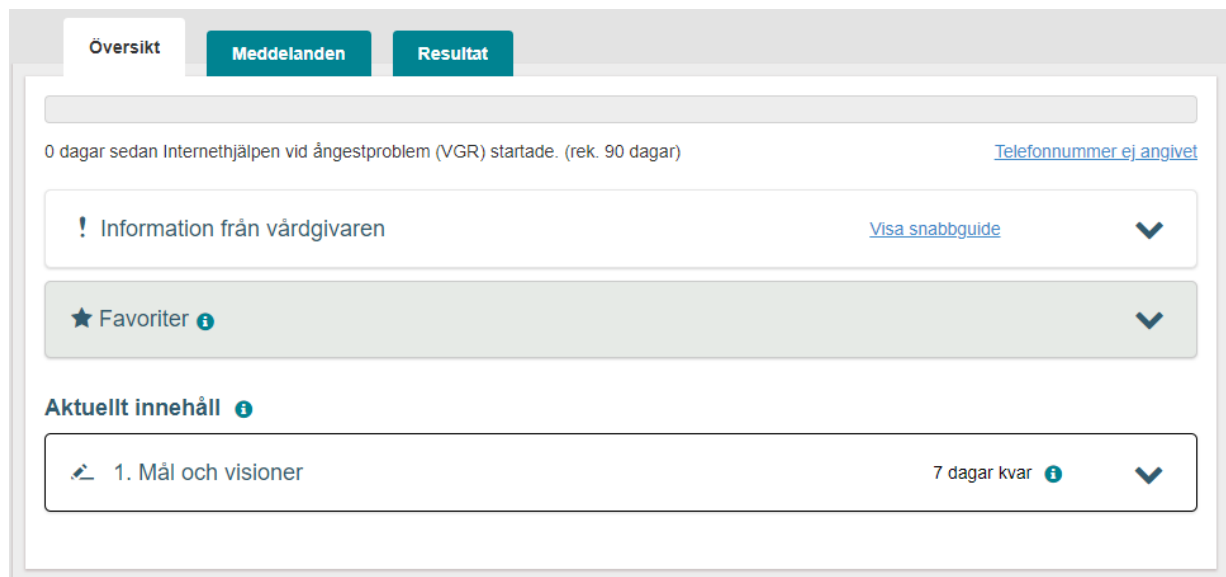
Översikt
Meddelanden
Resultat

0 dagar sedan Internethjälpen vid ångestproblem (VGR) startade. (rek. 90 dagar)
Telefonnummer ej angivet

! Information från vårdgivaren
Visa snabbguide

Favoriter

Aktuellt innehåll

1. Mål och visioner
7 dagar kvar